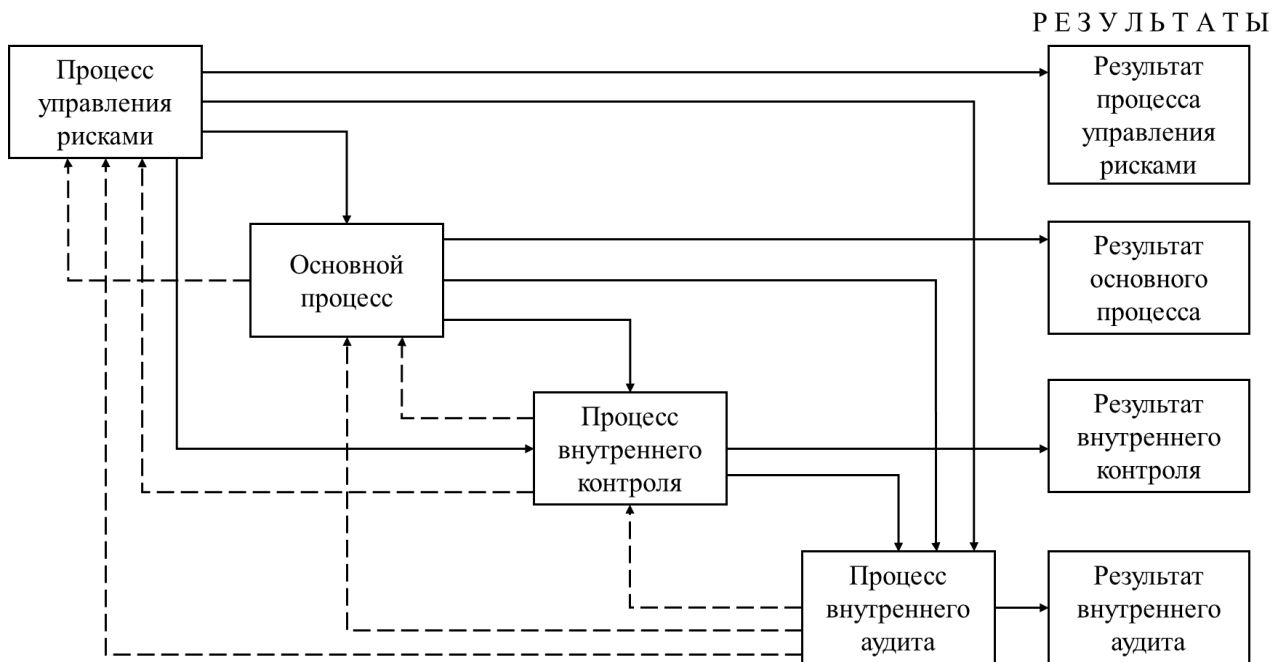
Р Е З У Л Ь Т А Т Ы

Процесс управления рисками

Результат процесса управления рисками

Основной процесс

Результат основного процесса

Процесс внутреннего контроля

Результат внутреннего контроля

Процесс внутреннего аудита

Результат внутреннего аудита